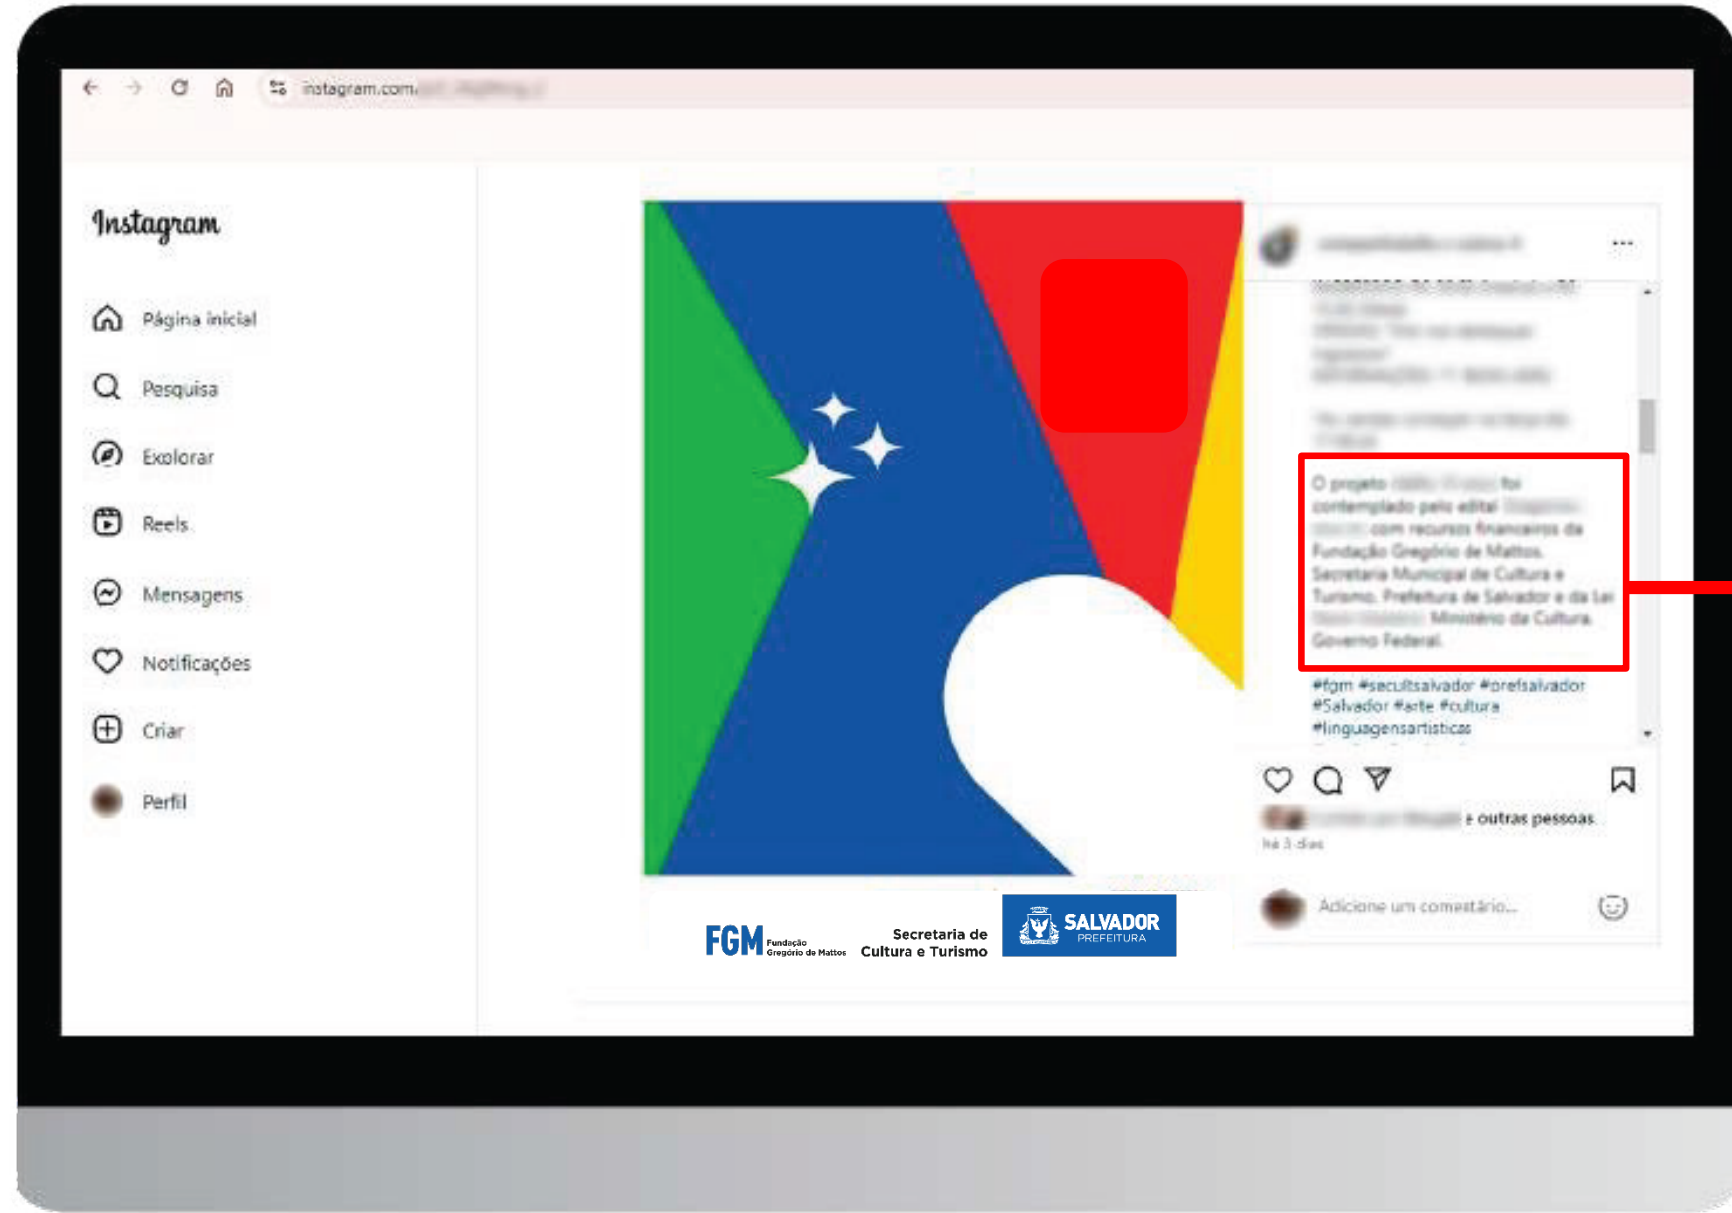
instagram.com/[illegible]

Instagram

Página inicial

Pesquisa

Explorar

Reels

Mensagens

Notificações

Criar

Perfil

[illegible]

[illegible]

O projeto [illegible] foi contemplado pelo edital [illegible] com recursos financeiros da Fundação Gregório de Mattos, Secretaria Municipal de Cultura e Turismo, Prefeitura de Salvador e da Lei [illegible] Ministério da Cultura, Governo Federal.

#fgm #secultsalvador #prefsalvador #Salvador #arte #cultura #linguagensartisticas

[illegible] e outras pessoas

Há 3 dias

Adicione um comentário...

FGM Fundação Gregório de Mattos

Secretaria de Cultura e Turismo

SALVADOR PREFEITURA